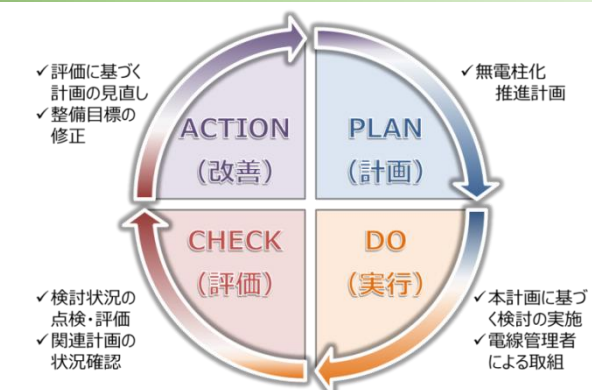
✓評価に基づく計画の見直し
✓整備目標の修正

ACTION
（改善）

PLAN
（計画）

✓無電柱化推進計画

CHECK
（評価）

DO
（実行）

✓検討状況の点検・評価
✓関連計画の状況確認

✓本計画に基づく検討の実施
✓電線管理者による取組